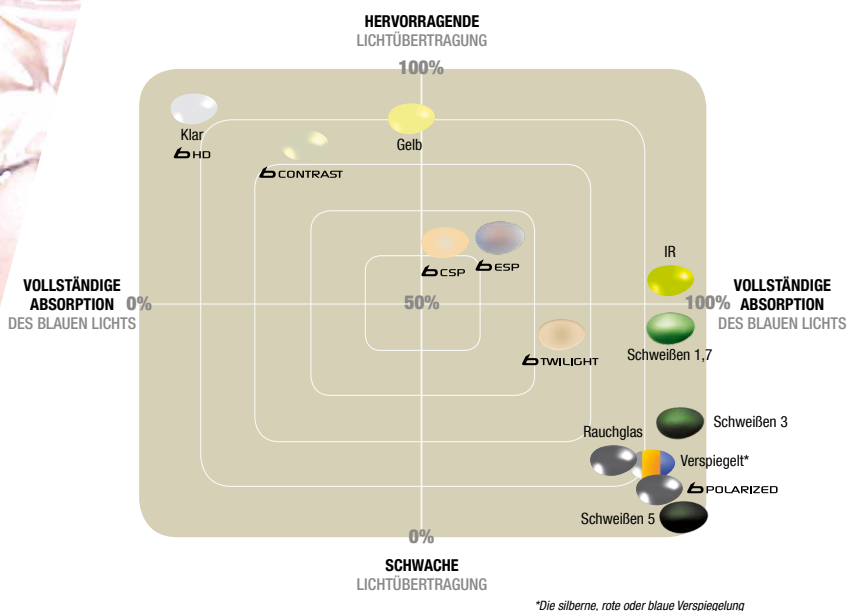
HERVORRAGENDE
LICHTÜBERTRAGUNG

100%

Klar
HD

Gelb

CONTRAST

CSP
ESP

IR

VOLLSTÄNDIGE
ABSORPTION
DES BLAUEN LICHTS

0%

50%

100%

VOLLSTÄNDIGE
ABSORPTION
DES BLAUEN LICHTS

TWILIGHT

Schweißen 1,7

Schweißen 3

Rauchglas

Verspiegelt*

POLARIZED

Schweißen 5

0%

SCHWACHE
LICHTÜBERTRAGUNG

*Die silberne, rote oder blaue Verspiegelung